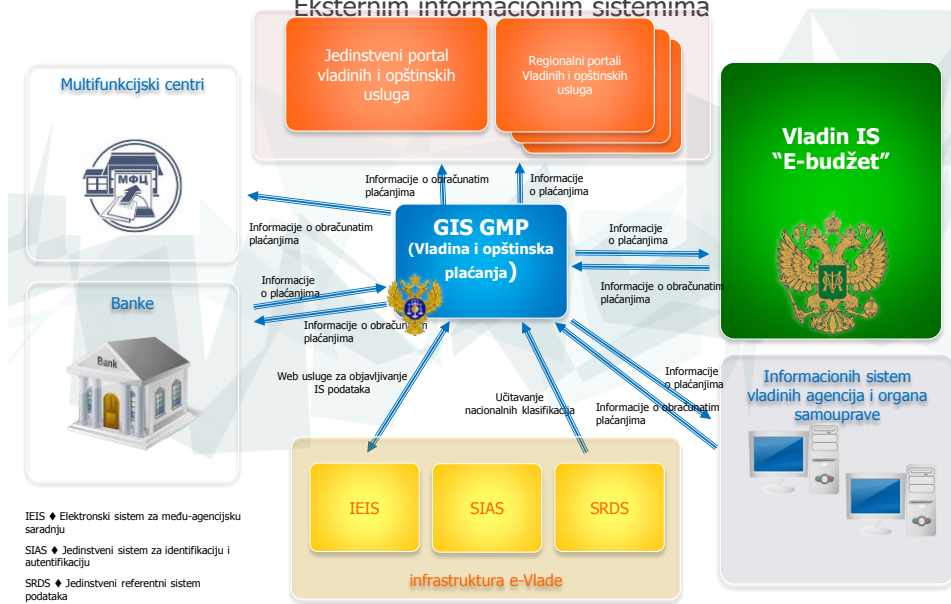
Eksternim informacionim sistemima

Jedinstveni portal vladinih i opštinskih usluga

Regionalni portali Vladinih i opštinskih usluga

Multifunkcijski centri

МФЦ

Vladin IS "E-budžet"

Informacije o obračunatim plaćanjima

Informacije o plaćanjima

Informacije o obračunatim plaćanjima

GIS GMP (Vladina i opštinska plaćanja)

Informacije o plaćanjima

Informacije o obračunatim plaćanjima

Banke

Bank

Informacije o plaćanjima

Informacije o obračunatim plaćanjima

Informacije o obračunatim plaćanjima

Web usluge za objavljivanje IS podataka

Učitavanje nacionalnih klasifikacija

Informacije o plaćanjima

Informacije o obračunatim plaćanjima

Informacionih sistem vladinih agencija i organa samouprave

IEIS

SIAS

SRDS

infrastruktura e-Vlade

IEIS ♦ Elektronski sistem za među-agencijsku saradnju

SIAS ♦ Jedinstveni sistem za identifikaciju i autentifikaciju

SRDS ♦ Jedinstveni referentni sistem podataka